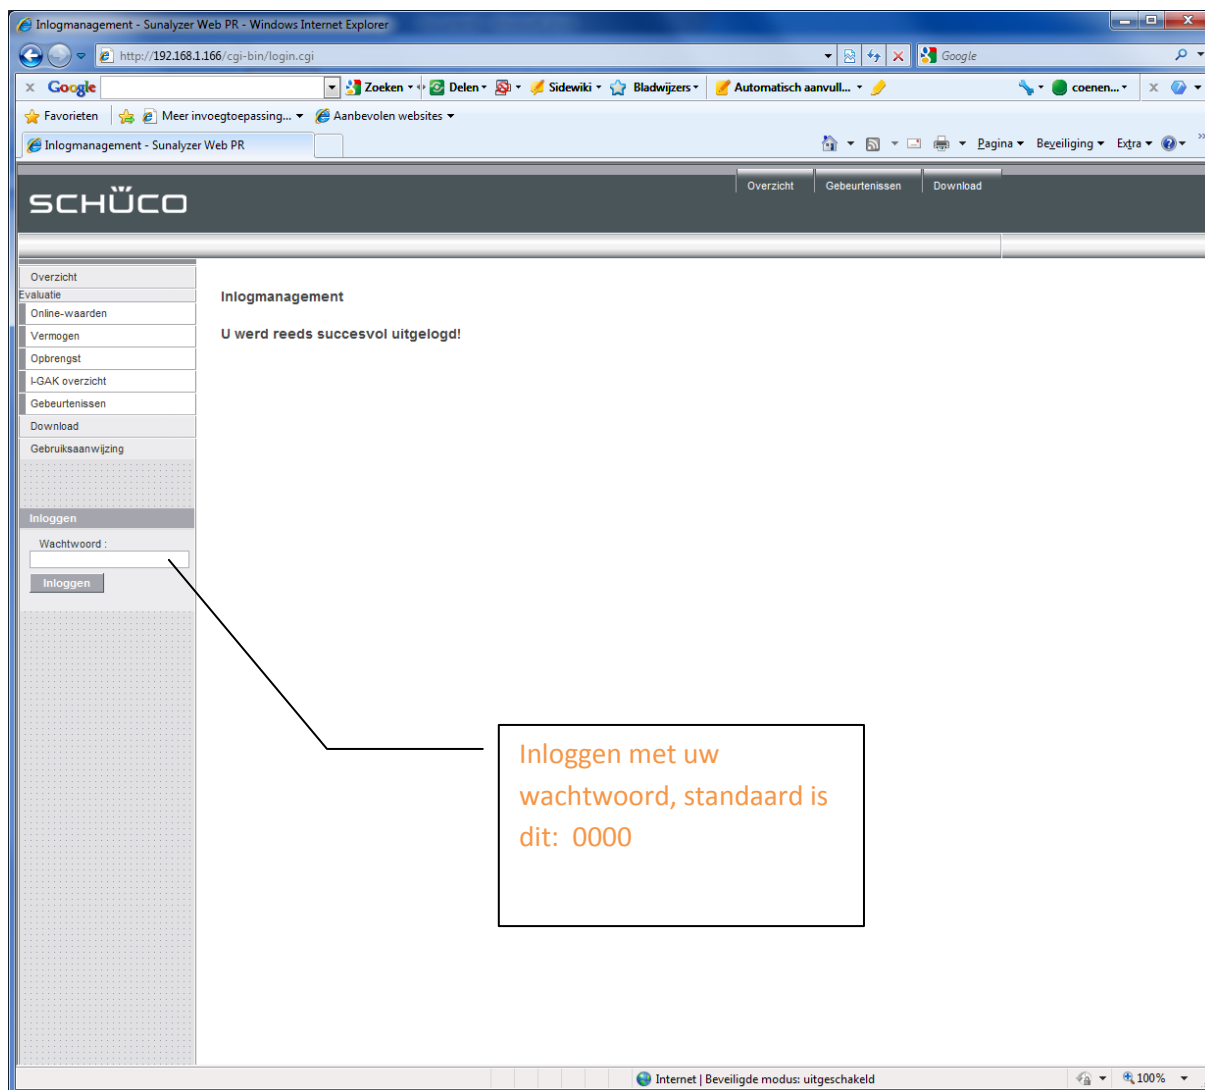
Inlogmanagement - Sunalyzer Web PR - Windows Internet Explorer

http://192.168.1.166/cgi-bin/login.cgi

Google

Google

Zoeken Delen Sidewiki Bladwijzers Automatisch aanvull... coenen...

Favorieten Meer invoegtoepassing... Aanbevolen websites

Inlogmanagement - Sunalyzer Web PR

Pagina Beveiliging Extra

SCHÜCO

Overzicht Gebeurtenissen Download

Overzicht
Evaluatie
Online-waarden
Vermogen
Opbrengst
I-GAK overzicht
Gebeurtenissen
Download
Gebruiksaanwijzing

Inloggen
Wachtwoord :
Inloggen

Inlogmanagement

U werd reeds succesvol uitgelogd!

Inloggen met uw wachtwoord, standaard is dit: 0000

Internet | Beveiligde modus: uitgeschakeld

100%